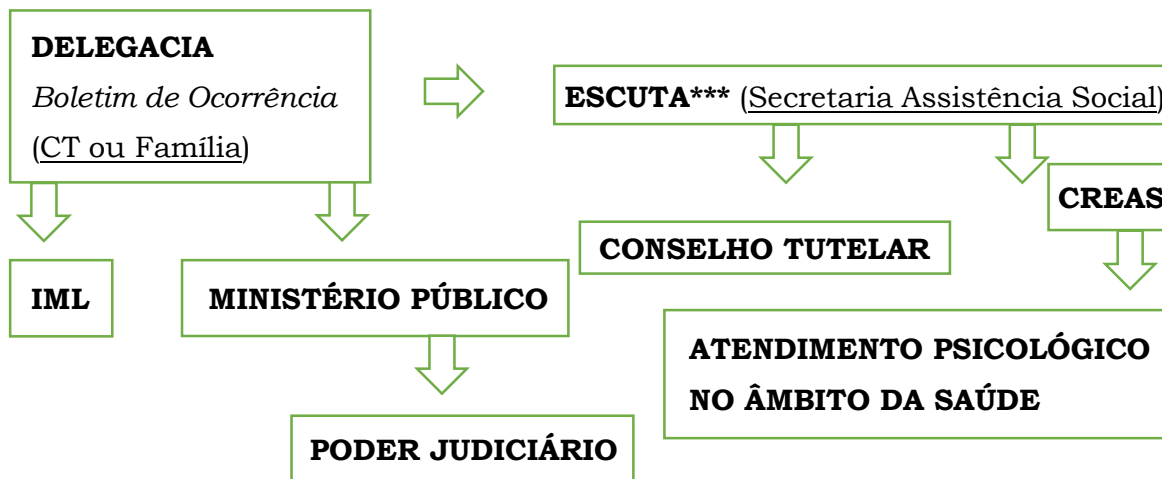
DELEGACIA
Boletim de Ocorrência
(CT ou Família)

ESCUTA*** (Secretaria Assistência Social)

CREAS

CONSELHO TUTELAR

IML

MINISTÉRIO PÚBLICO

ATENDIMENTO PSICOLÓGICO NO ÂMBITO DA SAÚDE

PODER JUDICIÁRIO